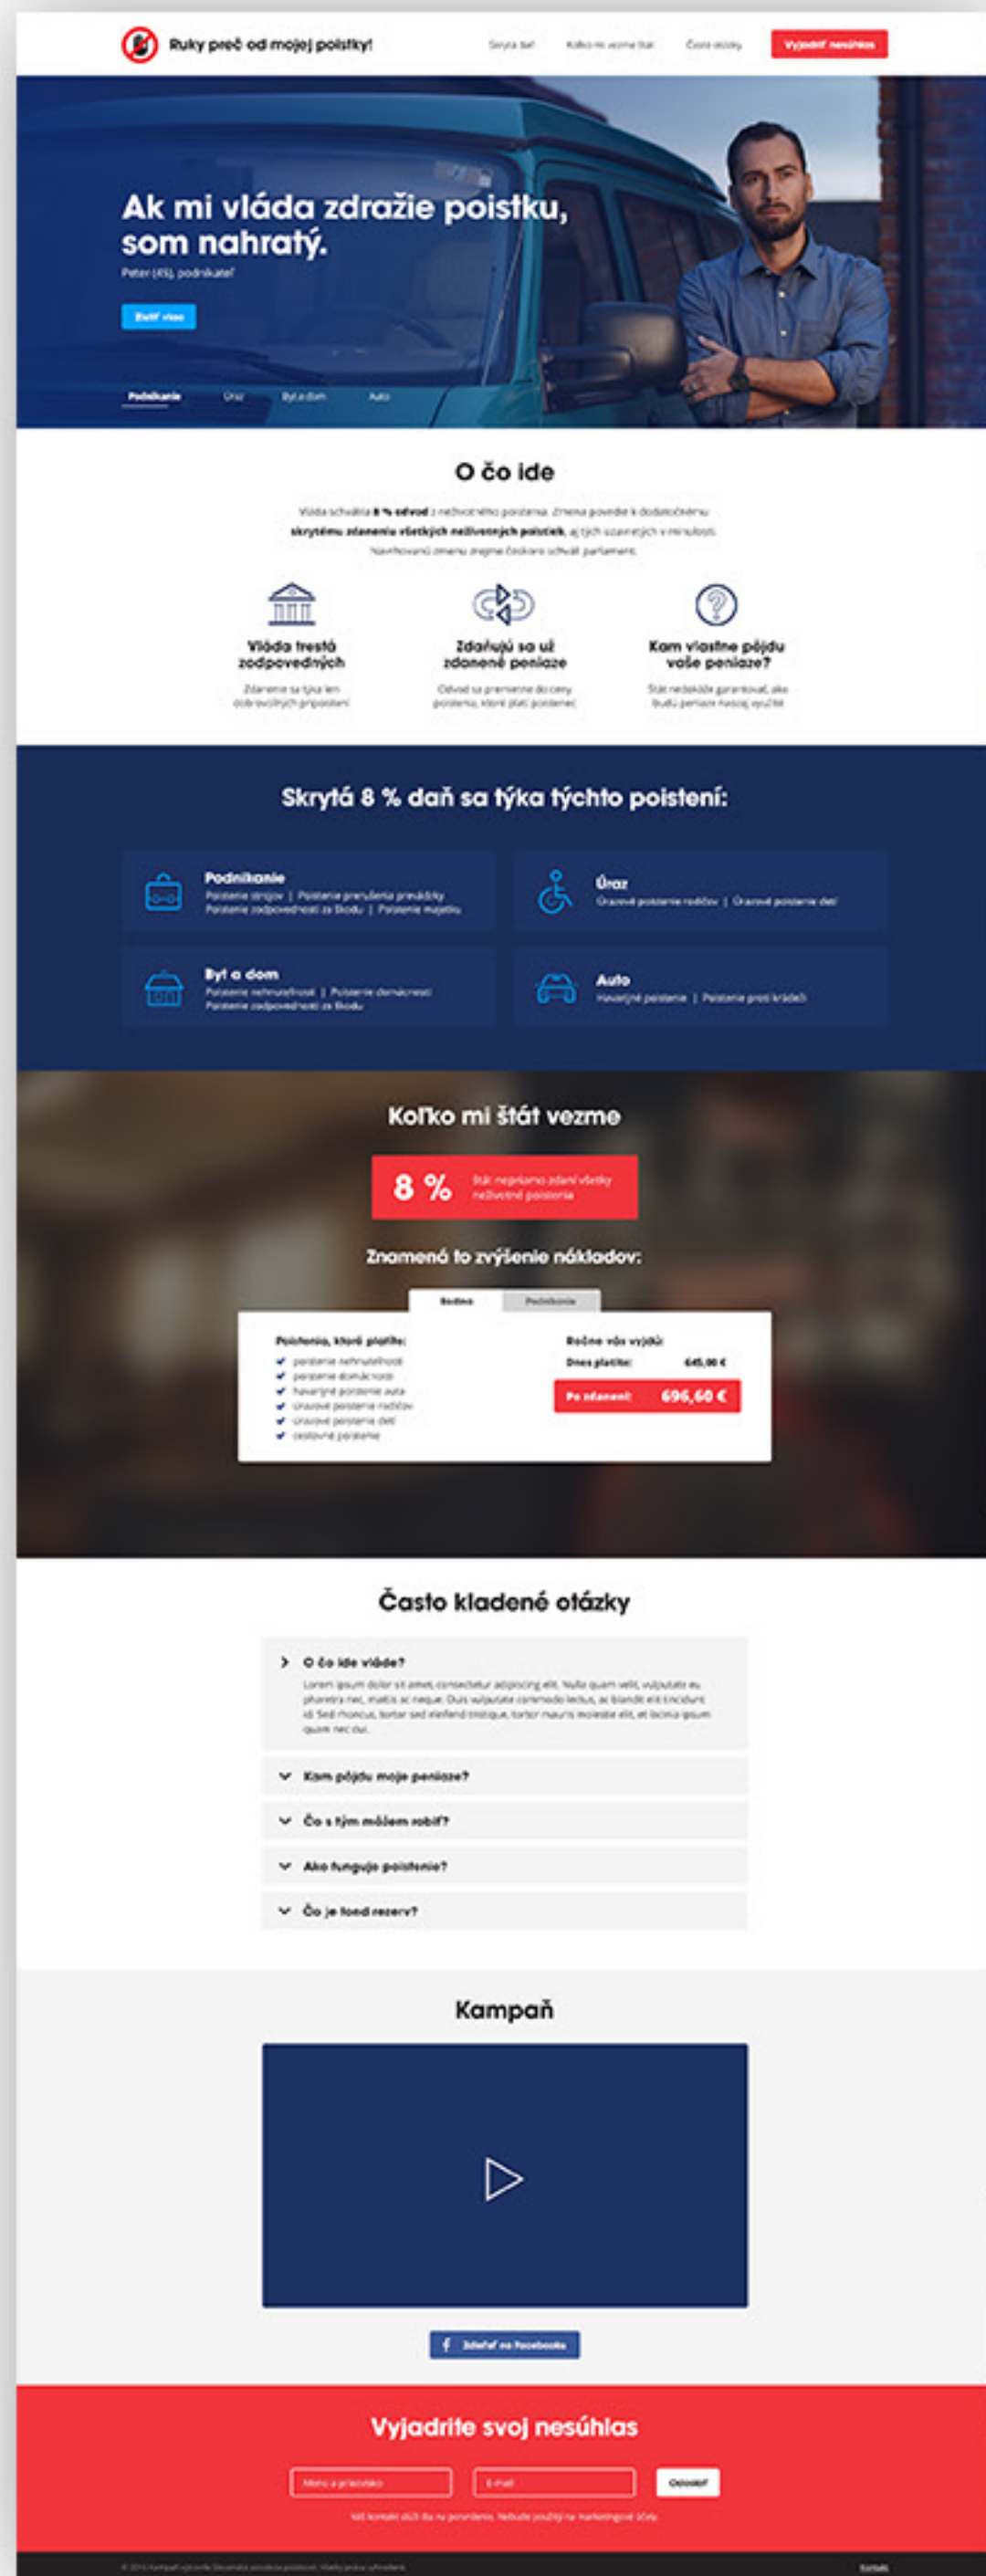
Ruky preč od mojej poistky!

Skrytá daň Koľko mi vezme štát Časté otázky Vyjadriť nesúhlas

Ak mi vláda zdražie poistku, som nahratý.

Peter (45), podnikateľ

Pustiť video

Podnikanie Úraz Byt a dom Auto

O čo ide

Vláda schválila 8 % odvod z neživotného poistenia. Zmena povedie k dodatočnému skrytému zdaneniu všetkých neživotných poistiek, aj tých uzavretých v minulosti. Navrhovanú zmenu zrejme čoskoro schváli parlament.

Vláda trestá zodpovedných
Zdanenie sa týka len dobrovoľných pripoistení

Zdaňujú sa už zdanené peniaze
Odvod sa premietne do ceny poistenia, ktoré platí poistenec

Kam vlastne pôjdu vaše peniaze?
Štát nedokáže garantovať, ako budú peniaze naozaj využité

Skrytá 8 % daň sa týka týchto poistení:

Podnikanie
Poistenie strojov | Poistenie prerušenia prevádzky
Poistenie zodpovednosti za škodu | Poistenie majetku

Úraz
Úrazové poistenie rodičov | Úrazové poistenie detí

Byt a dom
Poistenie nehnuteľnosti | Poistenie domácnosti
Poistenie zodpovednosti za škodu

Auto
Havarijné poistenie | Poistenie proti krádeži

Koľko mi štát vezme

8 % Štát nepriamo zdaní všetky neživotné poistenia

Znamená to zvýšenie nákladov:

Rodina Podnikanie

Poistenia, ktoré platíte:
poistenie nehnuteľnosti
poistenie domácnosti
havarijné poistenie auta
úrazové poistenie rodičov
úrazové poistenie detí
cestovné poistenie

Ročne vás vyjde:
Dnes platíte: 645,00 €
Po zdanení: 696,60 €

Často kladené otázky

O čo ide vláde?
Lorem ipsum dolor sit amet, consectetur adipiscing elit. Nulla quam velit, vulputate eu pharetra nec, mattis ac neque. Duis vulputate commodo lectus, ac blandit elit tincidunt id. Sed rhoncus, tortor sed eleifend tristique, tortor mauris molestie elit, et lacinia ipsum quam nec dui.

Kam pôjdu moje peniaze?

Čo s tým môžem robiť?

Ako funguje poistenie?

Čo je fond rezerv?

Kampaň

Zdieľať na Facebooku

Vyjadrite svoj nesúhlas

Meno a priezvisko E-mail Odoslať

Váš kontakt slúži iba na porozumenie. Nebude použitý na marketingové účely.

© 2016 Kampaň vytvorila Slovenská asociácia poisťovní. Všetky práva vyhradené. Kontakt